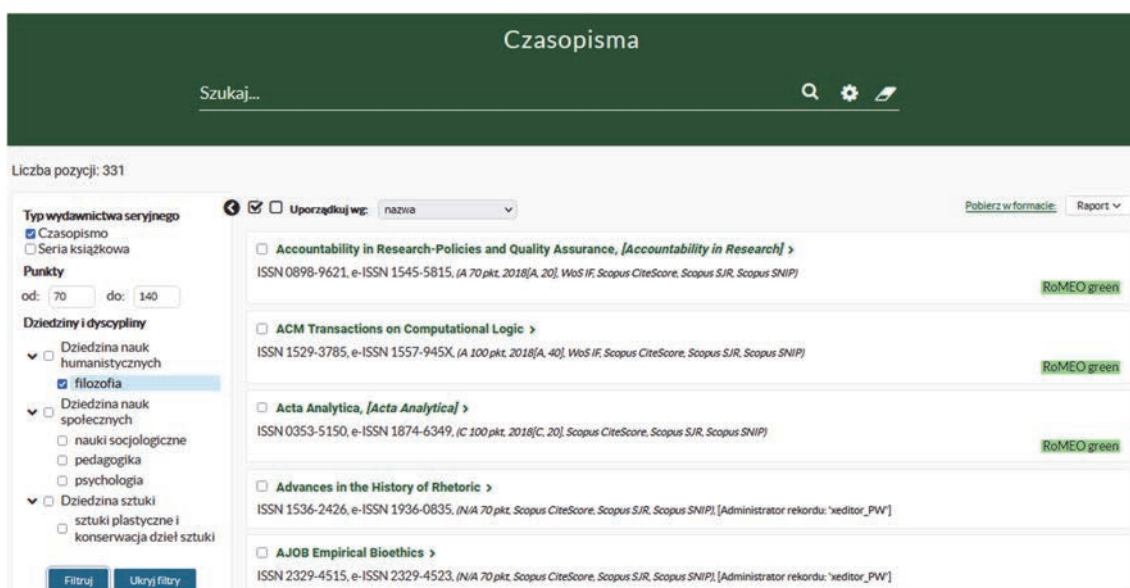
Czasopisma

Szukaj...

Liczba pozycji: 331

Typ wydawnictwa seryjnego
Czasopismo
Seria książkowa
Punkty
od: 70 do: 140
Dziedziny i dyscypliny
Dziedzina nauk humanistycznych
filozofia
Dziedzina nauk społecznych
nauki socjologiczne
pedagogika
psychologia
Dziedzina sztuki
sztuki plastyczne i konserwacja dzieł sztuki

Filtruj Ukryj filtry

Uporządkuj wg: nazwa

Pobierz w formacie: Raport

Accountability in Research-Policies and Quality Assurance, [Accountability in Research] >
ISSN 0898-9621, e-ISSN 1545-5815, (A 70 pkt, 2018[A, 20], WoS IF, Scopus CiteScore, Scopus SJR, Scopus SNIP)
RoMEO green

ACM Transactions on Computational Logic >
ISSN 1529-3785, e-ISSN 1557-945X, (A 100 pkt, 2018[A, 40], WoS IF, Scopus CiteScore, Scopus SJR, Scopus SNIP)
RoMEO green

Acta Analytica, [Acta Analytica] >
ISSN 0353-5150, e-ISSN 1874-6349, (C 100 pkt, 2018[C, 20], Scopus CiteScore, Scopus SJR, Scopus SNIP)
RoMEO green

Advances in the History of Rhetoric >
ISSN 1536-2426, e-ISSN 1936-0835, (N/A 70 pkt, Scopus CiteScore, Scopus SJR, Scopus SNIP), [Administrator rekordu: 'xeditor_PW']

AJOB Empirical Bioethics >
ISSN 2329-4515, e-ISSN 2329-4523, (N/A 70 pkt, Scopus CiteScore, Scopus SJR, Scopus SNIP), [Administrator rekordu: 'xeditor_PW']